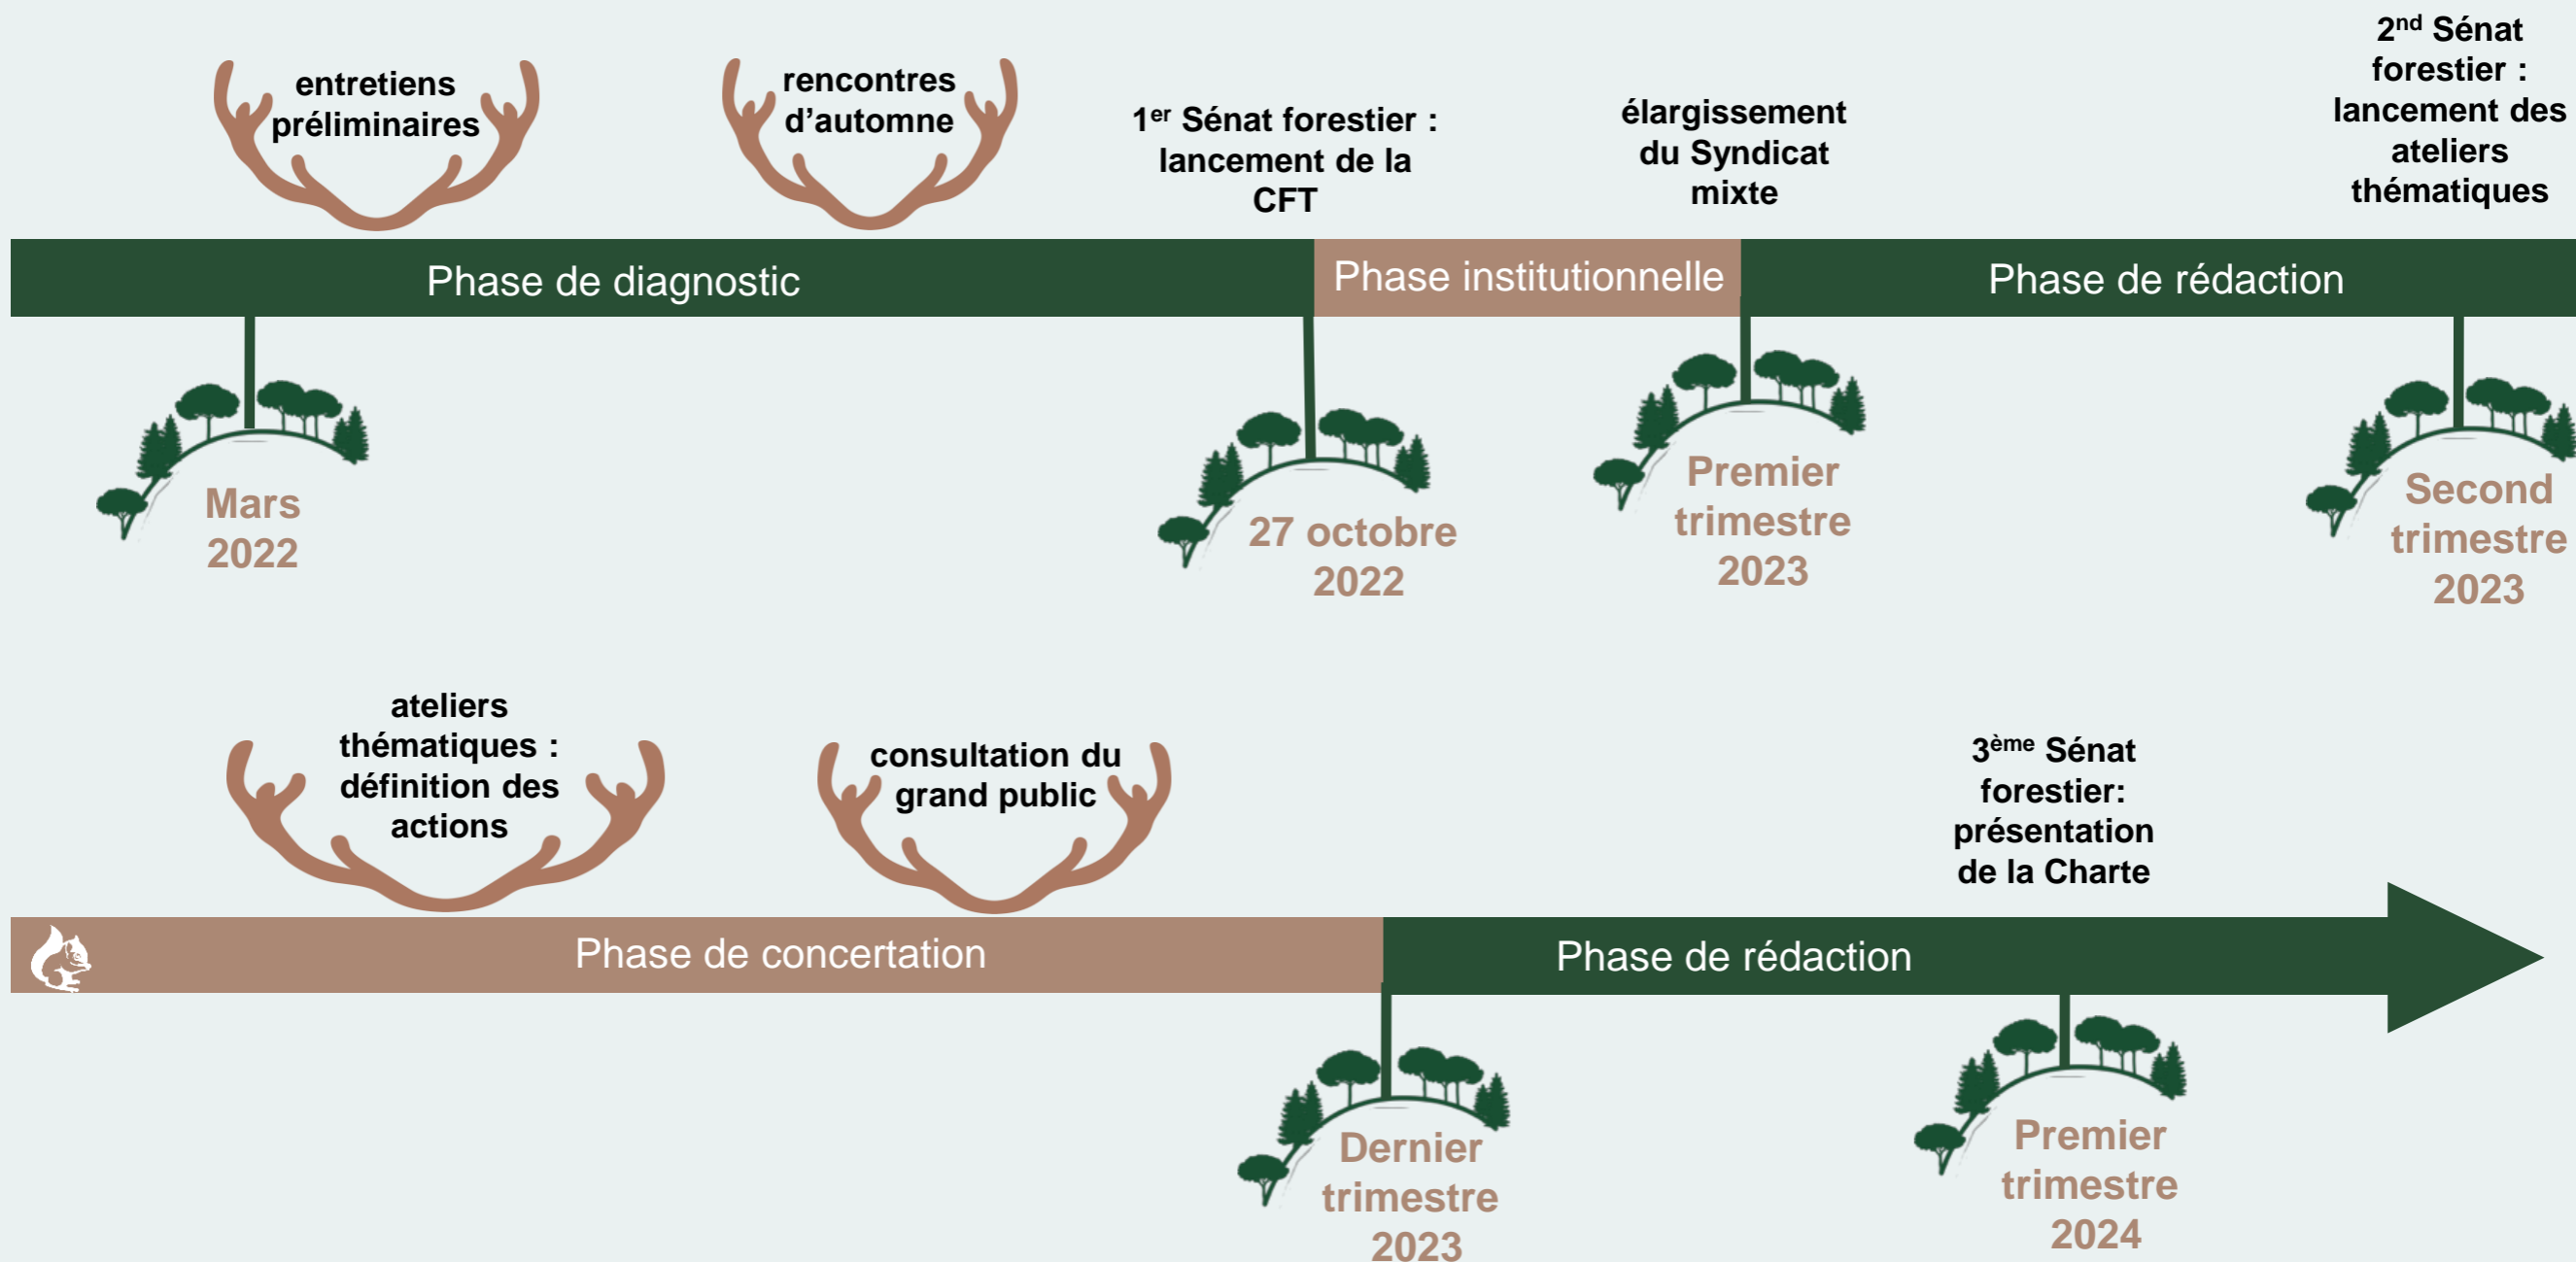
entretiens préliminaires

rencontres d'automne

1$^{er}$ Sénat forestier : lancement de la CFT

élargissement du Syndicat mixte

2$^{nd}$ Sénat forestier : lancement des ateliers thématiques

Phase de diagnostic

Phase institutionnelle

Phase de rédaction

Mars 2022

27 octobre 2022

Premier trimestre 2023

Second trimestre 2023

ateliers thématiques : définition des actions

consultation du grand public

3$^{ème}$ Sénat forestier: présentation de la Charte

Phase de concertation

Phase de rédaction

Dernier trimestre 2023

Premier trimestre 2024